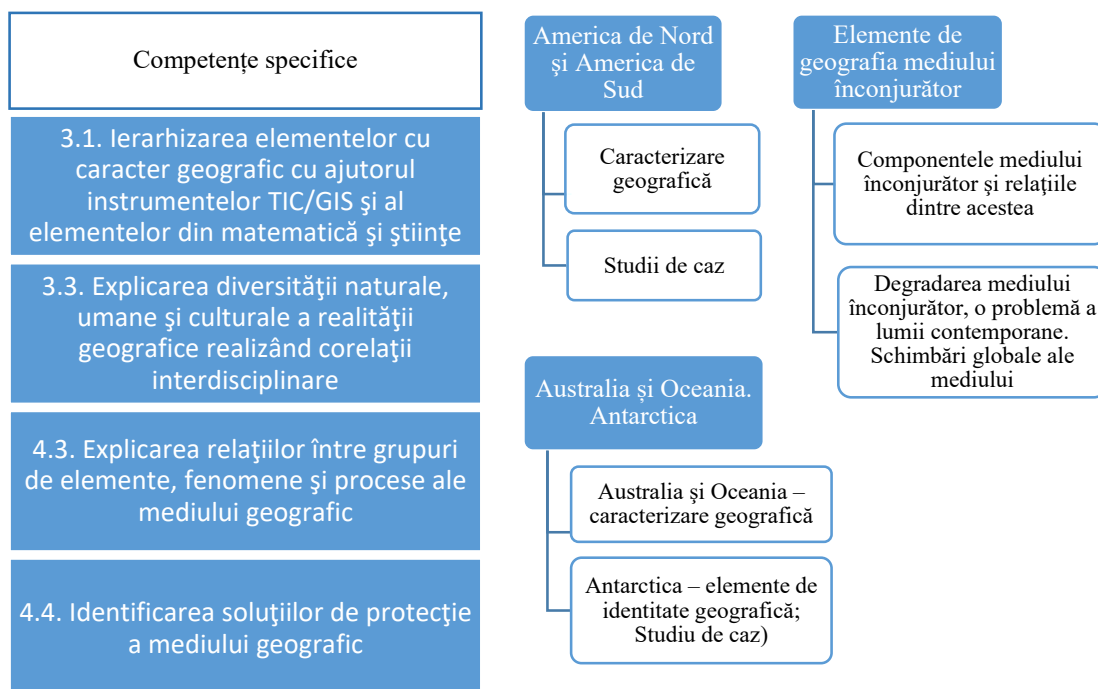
Competențe specifice

3.1. Ierarhizarea elementelor cu caracter geografic cu ajutorul instrumentelor TIC/GIS şi al elementelor din matematică şi ştiinţe

3.3. Explicarea diversităţii naturale, umane şi culturale a realităţii geografice realizând corelaţii interdisciplinare

4.3. Explicarea relaţiilor între grupuri de elemente, fenomene şi procese ale mediului geografic

4.4. Identificarea soluţiilor de protecţie a mediului geografic

America de Nord și America de Sud

Caracterizare geografică

Studii de caz

Elemente de geografia mediului înconjurător

Componentele mediului înconjurător și relațiile dintre acestea

Degradarea mediului înconjurător, o problemă a lumii contemporane. Schimbări globale ale mediului

Australia și Oceania. Antarctica

Australia și Oceania – caracterizare geografică

Antarctica – elemente de identitate geografică; Studiu de caz)